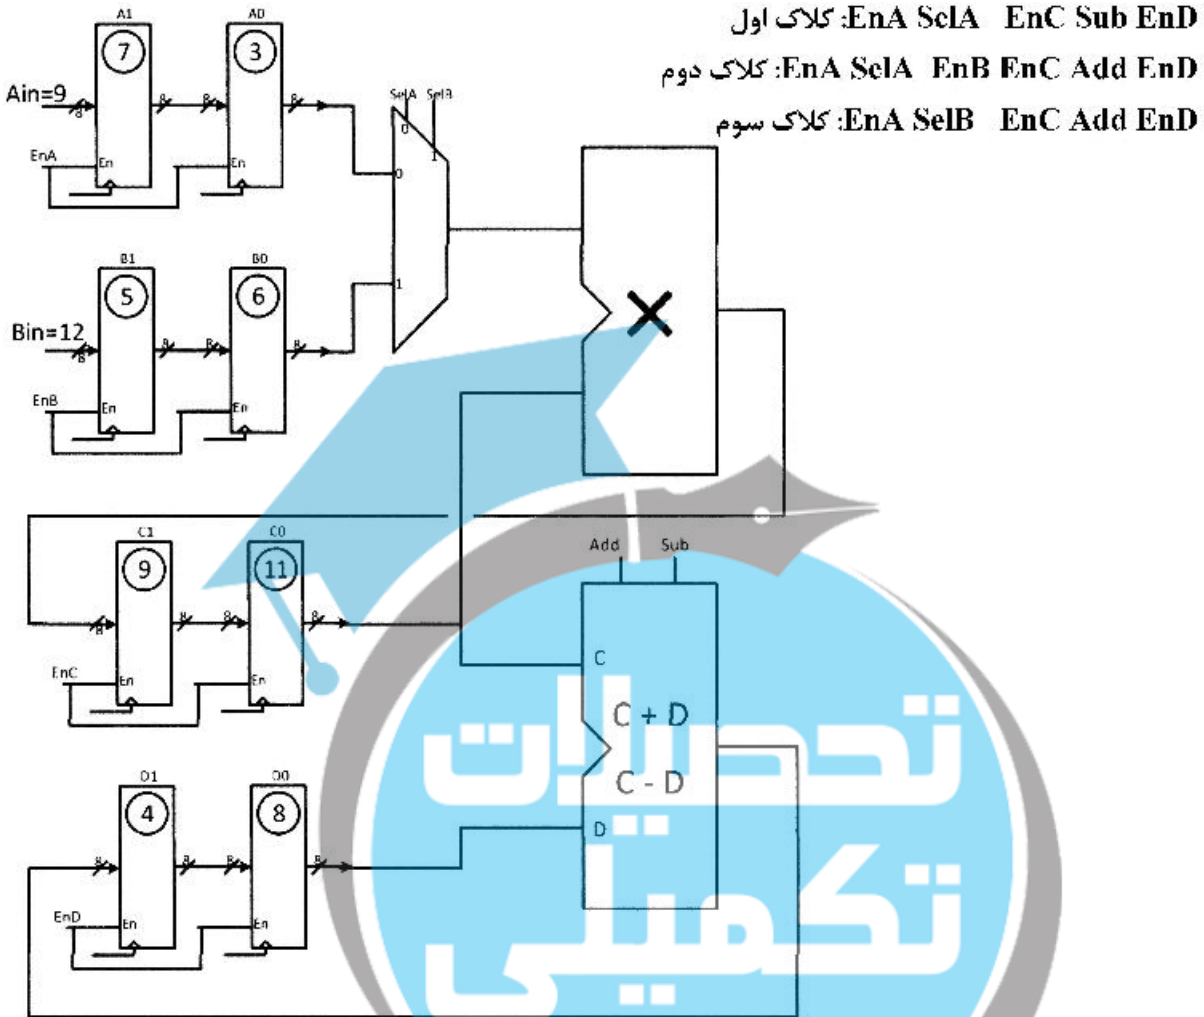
کلاک اول: EnA SelA EnC Sub EnD
کلاک دوم: EnA SelA EnB EnC Add EnD
کلاک سوم: EnA SelB EnC Add EnD

A1
7
A0
3
Ain=9
8
8
8
8
EnA
En
En
SelA
SelB
0
1
0
1
B1
5
B0
6
Bin=12
8
8
8
8
EnB
En
En
×
C1
9
C0
11
8
8
8
8
EnC
En
En
Add
Sub
C
C + D
C - D
D
D1
4
D0
8
8
8
8
8
EnD
En
En

تحصیلات تکمیلی